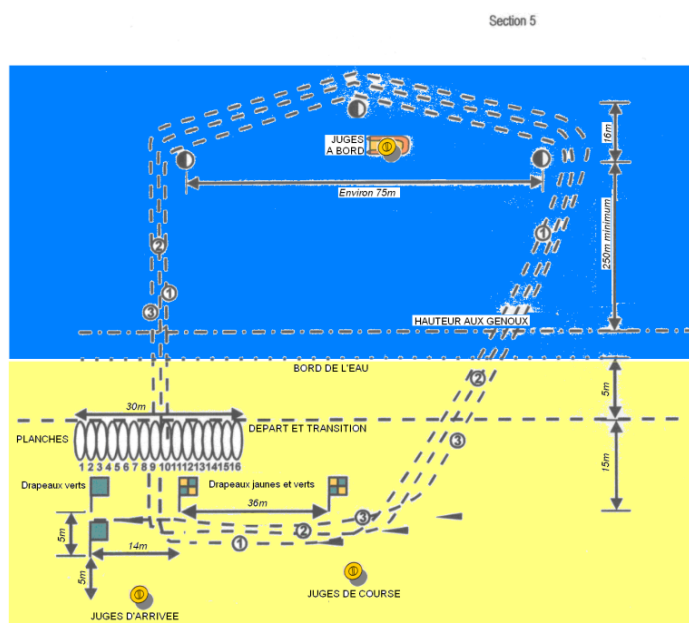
Section 5

JUGES A BORD

16m

Environ 75m

250m minimum

HAUTEUR AUX GENOUX

BORD DE L'EAU

5m

30m

PLANCHES

DEPART ET TRANSITION

1 2 3 4 5 6 7 8 9 10 11 12 13 14 15 16

15m

Drapeaux verts

Drapeaux jaunes et verts

36m

5m

14m

5m

JUGES D'ARRIVEE

JUGES DE COURSE